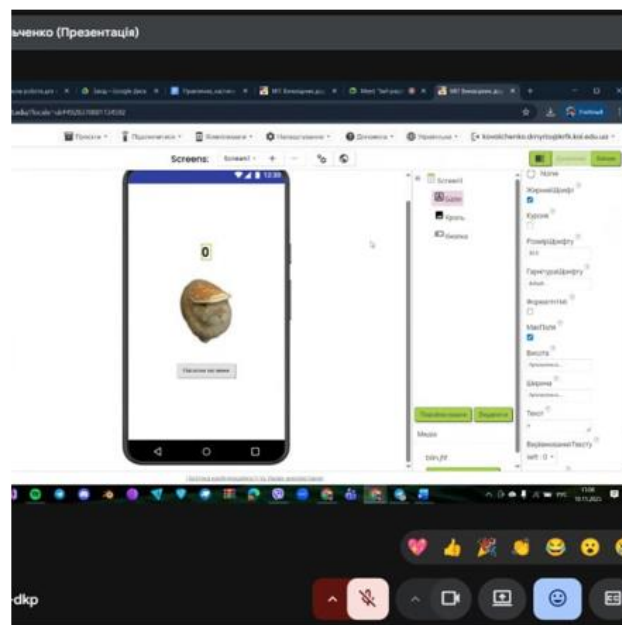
ьченко (Презентація)

Screens: Screen1 ▾ +

0

Натисни на мене

Screen1
Бал
Кріль
Звуки

Перейменувати Видалити

Медіа

None
ЖирнийШрифт
Курсив
РозмірШрифту
ГарнітураШрифту
Форматтекст
МаєПолe
Висота
Ширина
Текст
ВирівнюванняТексту
left : 0 ▾

-dkp